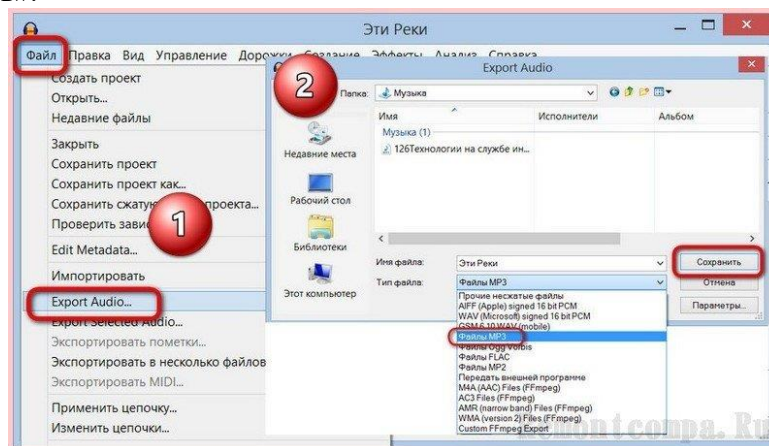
Эти Реки

Файл Правка Вид Управление Дорожки Создание Эффекты Анализ Справка

Создать проект
Открыть...
Недавние файлы
Закрыть
Сохранить проект
Сохранить проект как...
Сохранить сжатую копию проекта...
Проверить зависимости...
Edit Metadata...
Импортировать
Export Audio...
Export Selected Audio...
Экспортировать пометки...
Экспортировать в несколько файлов...
Экспортировать MIDI...
Применить цепочку...
Изменить цепочки...

1

2

Export Audio

Папка: Музыка

Имя | Исполнители | Альбом
Музыка (1)
126Технологии на службе ин...

Недавние места
Рабочий стол
Библиотеки
Этот компьютер

Имя файла: Эти Реки
Тип файла: Файлы MP3

Сохранить
Отмена
Параметры...

Прочие несжатые файлы
AIFF (Apple) signed 16 bit PCM
WAV (Microsoft) signed 16 bit PCM
GSM 6.10 WAV (mobile)
Файлы MP3
Файлы Ogg Vorbis
Файлы FLAC
Файлы MP2
Передать внешней программе
M4A (AAC) Files (FFmpeg)
AC3 Files (FFmpeg)
AMR (narrow band) Files (FFmpeg)
WMA (version 2) Files (FFmpeg)
Custom FFmpeg Export

Remontcompa.Ru